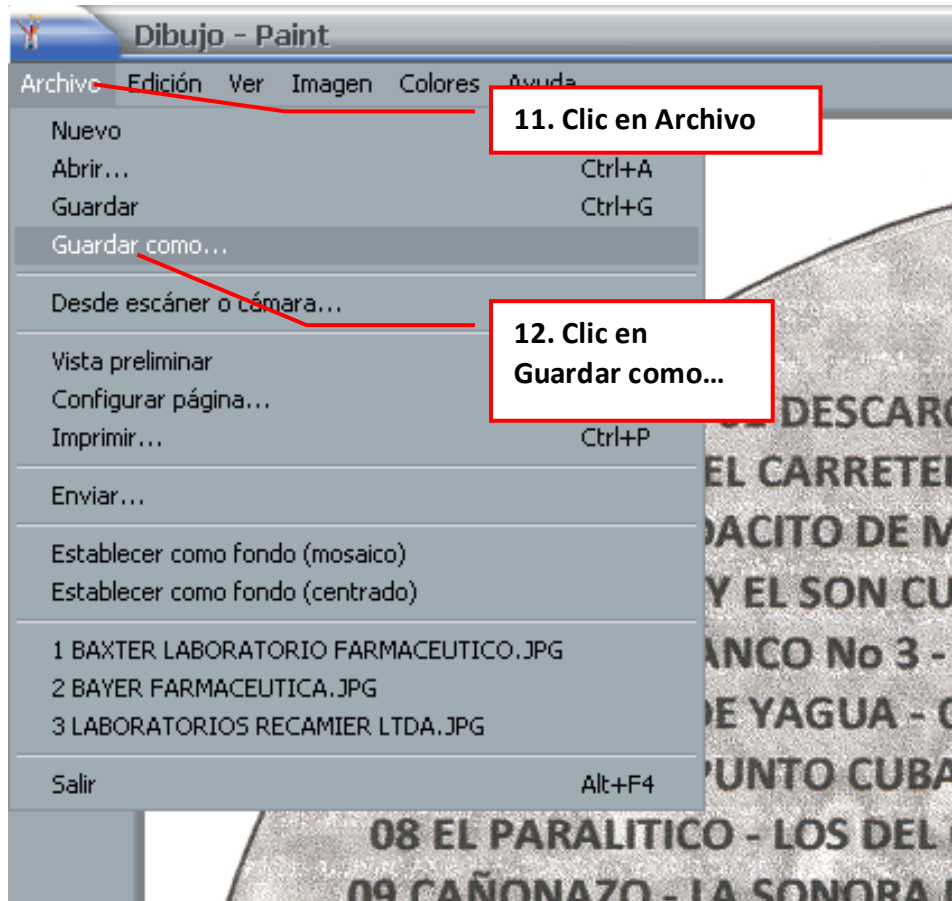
Dibujo - Paint

Archivo Edición Ver Imagen Colores Ayuda

Nuevo
Abrir... Ctrl+A
Guardar Ctrl+G
Guardar como...
Desde escáner o cámara...
Vista preliminar
Configurar página...
Imprimir... Ctrl+P
Enviar...
Establecer como fondo (mosaico)
Establecer como fondo (centrado)
1 BAXTER LABORATORIO FARMACEUTICO.JPG
2 BAYER FARMACEUTICA.JPG
3 LABORATORIOS RECAMIER LTDA.JPG
Salir Alt+F4

11. Clic en Archivo

12. Clic en Guardar como…

DESCAR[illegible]
EL CARRETE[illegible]
DACITO DE M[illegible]
Y EL SON CU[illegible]
ANCO No 3 -
DE YAGUA - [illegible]
PUNTO CUBA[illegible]
08 EL PARALITICO - LOS DEL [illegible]
09 CAÑONAZO - LA SONORA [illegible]